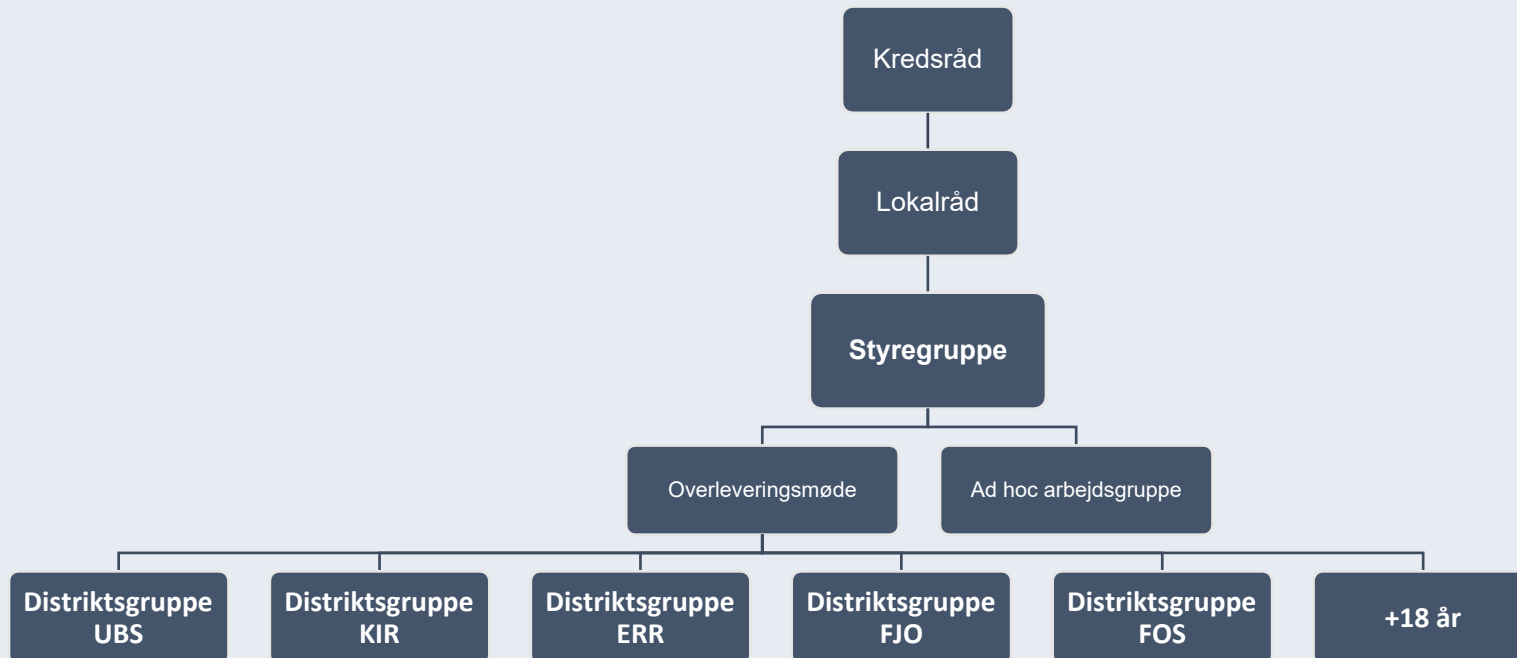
Kredsråd

Lokalråd

**Styregruppe**

Overleveringsmøde

Ad hoc arbejdsgruppe

**Distriktsgruppe UBS**

**Distriktsgruppe KIR**

**Distriktsgruppe ERR**

**Distriktsgruppe FJO**

**Distriktsgruppe FOS**

**+18 år**